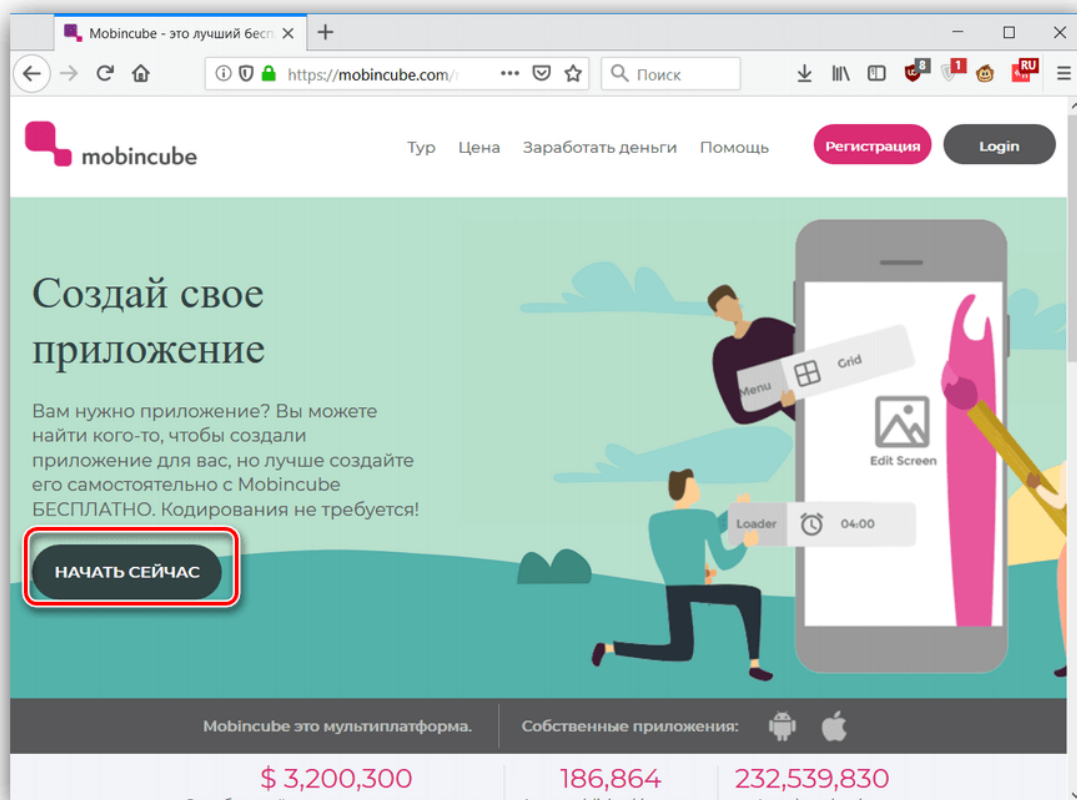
Mobincube - это лучший бесп

https://mobincube.com/

Поиск

8

1

RU

mobincube

Тур Цена Заработать деньги Помощь

Регистрация

Login

Создай свое приложение

Вам нужно приложение? Вы можете найти кого-то, чтобы создали приложение для вас, но лучше создайте его самостоятельно с Mobincube БЕСПЛАТНО. Кодирования не требуется!

НАЧАТЬ СЕЙЧАС

Menu

Grid

Edit Screen

Loader

04:00

Mobincube это мультиплатформа.

Собственные приложения:

$ 3,200,300

186,864

232,539,830